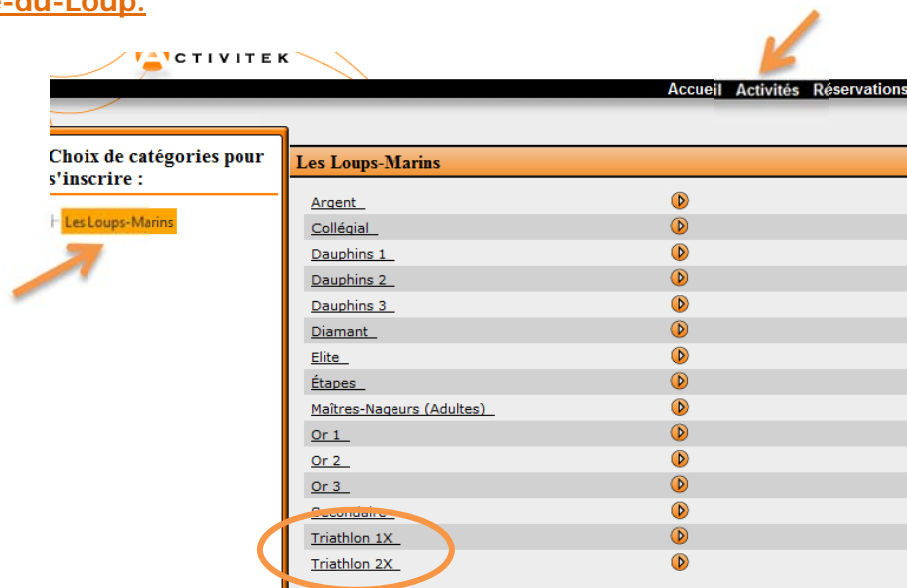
-du-Loup.

CTIVITEK

Accueil Activités Réservations

Choix de catégories pour s'inscrire :

Les Loups-Marins

Les Loups-Marins

Argent
Collégial
Dauphins 1
Dauphins 2
Dauphins 3
Diamant
Elite
Étapes
Maîtres-Nageurs (Adultes)
Or 1
Or 2
Or 3
Secondaire
Triathlon 1X
Triathlon 2X